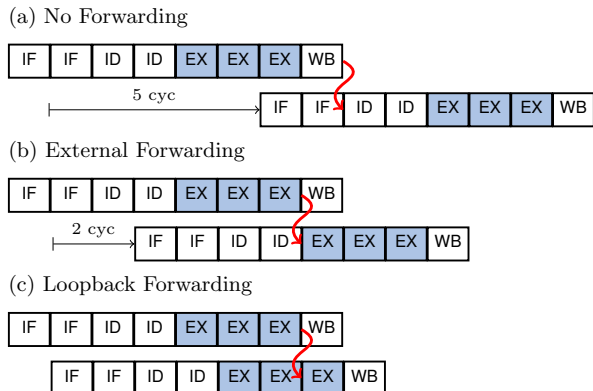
(a) No Forwarding

| IF | IF | ID | ID | EX | EX | EX | WB |
|---|---|---|---|---|---|---|---|

5 cyc

| IF | IF | ID | ID | EX | EX | EX | WB |
|---|---|---|---|---|---|---|---|

(b) External Forwarding

| IF | IF | ID | ID | EX | EX | EX | WB |
|---|---|---|---|---|---|---|---|

2 cyc

| IF | IF | ID | ID | EX | EX | EX | WB |
|---|---|---|---|---|---|---|---|

(c) Loopback Forwarding

| IF | IF | ID | ID | EX | EX | EX | WB |
|---|---|---|---|---|---|---|---|

| IF | IF | ID | ID | EX | EX | EX | WB |
|---|---|---|---|---|---|---|---|